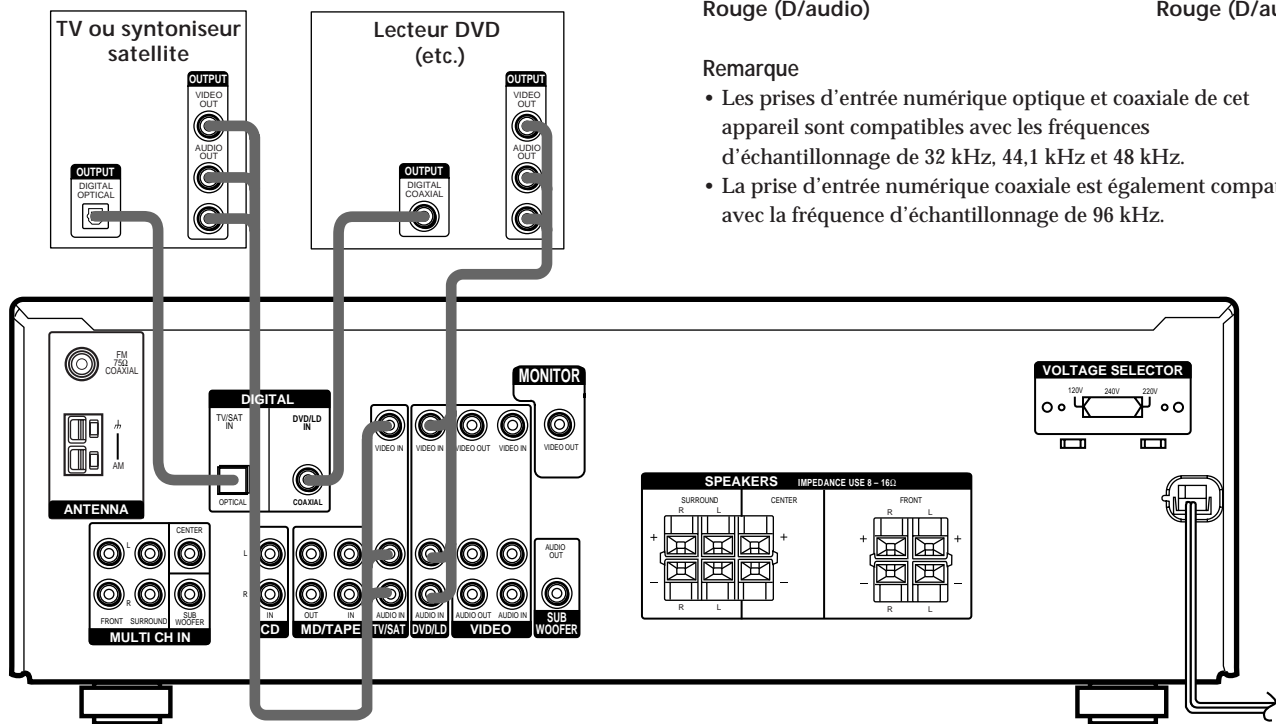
TV ou syntoniseur satellite

OUTPUT
VIDEO OUT
AUDIO OUT

OUTPUT
DIGITAL OPTICAL

Lecteur DVD (etc.)

OUTPUT
VIDEO OUT
AUDIO OUT

OUTPUT
DIGITAL COAXIAL

Rouge (D/audio)

Rouge (D/au

Remarque

• Les prises d’entrée numérique optique et coaxiale de cet appareil sont compatibles avec les fréquences d’échantillonnage de 32 kHz, 44,1 kHz et 48 kHz.
• La prise d’entrée numérique coaxiale est également compat avec la fréquence d’échantillonnage de 96 kHz.

FM 75Ω COAXIAL

AM

ANTENNA

DIGITAL
TV/SAT IN
DVD/LD IN
OPTICAL
COAXIAL

MONITOR

VIDEO IN
VIDEO IN
VIDEO OUT
VIDEO IN
VIDEO OUT

VOLTAGE SELECTOR
120V 240V 220V

SPEAKERS IMPEDANCE USE 8 – 16Ω
SURROUND
CENTER
FRONT
R L
R L
R L
R L
+ –
+ –
+ –
+ –

CENTER
L
R
FRONT SURROUND
SUB WOOFER
MULTI CH IN

L
R
IN
CD

OUT IN
MD/TAPE

AUDIO IN
TV/SAT

AUDIO IN
DVD/LD

AUDIO OUT AUDIO IN
VIDEO

AUDIO OUT
SUB WOOFER